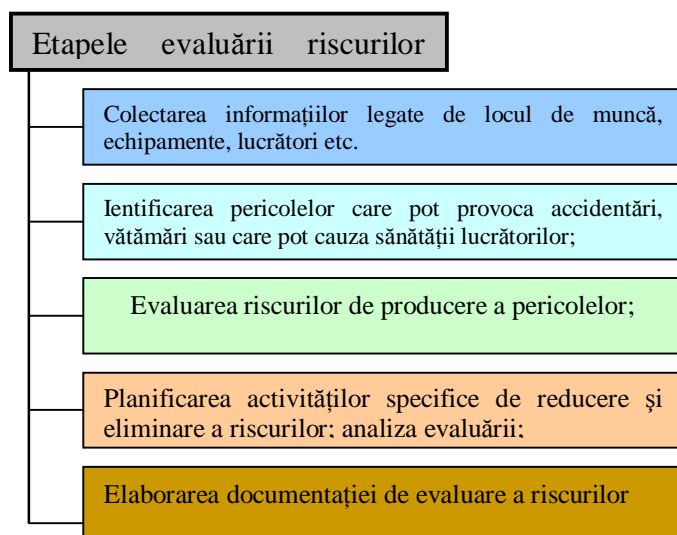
Etapele evaluării riscurilor

Colectarea informațiilor legate de locul de muncă, echipamente, lucrători etc.

Ientificarea pericolelor care pot provoca accidentări, vătămări sau care pot cauza sănătății lucrătorilor;

Evaluarea riscurilor de producere a pericolelor;

Planificarea activităților specifice de reducere şi eliminare a riscurilor; analiza evaluării;

Elaborarea documentației de evaluare a riscurilor